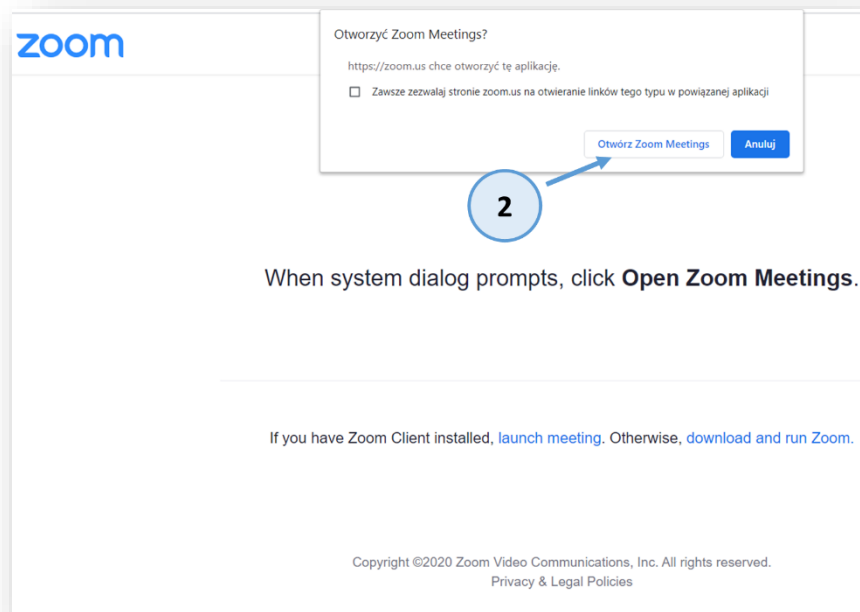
zoom

Otworzyć Zoom Meetings?

https://zoom.us chce otworzyć tę aplikację.

Zawsze zezwalaj stronie zoom.us na otwieranie linków tego typu w powiązanej aplikacji

Otwórz Zoom Meetings

Anuluj

2

When system dialog prompts, click **Open Zoom Meetings**.

If you have Zoom Client installed, launch meeting. Otherwise, download and run Zoom.

Copyright ©2020 Zoom Video Communications, Inc. All rights reserved.
Privacy & Legal Policies